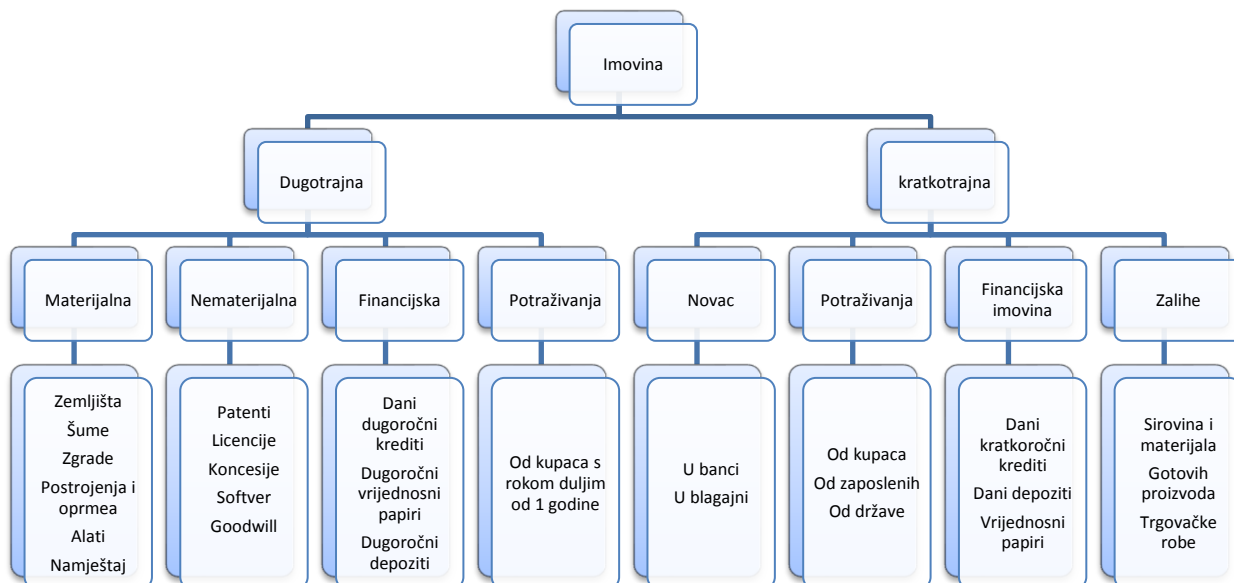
Imovina

Dugotrajna

kratkotrajna

Materijalna

Zemljišta
Šume
Zgrade
Postrojenja i oprmea
Alati
Namještaj

Nematerijalna

Patenti
Licencije
Koncesije
Softver
Goodwill

Financijska

Dani dugoročni krediti
Dugoročni vrijednosni papiri
Dugoročni depoziti

Potraživanja

Od kupaca s rokom duljim od 1 godine

Novac

U banci
U blagajni

Potraživanja

Od kupaca
Od zaposlenih
Od države

Financijska imovina

Dani kratkoročni krediti
Dani depoziti
Vrijednosni papiri

Zalihe

Sirovina i materijala
Gotovih proizvoda
Trgovačke robe